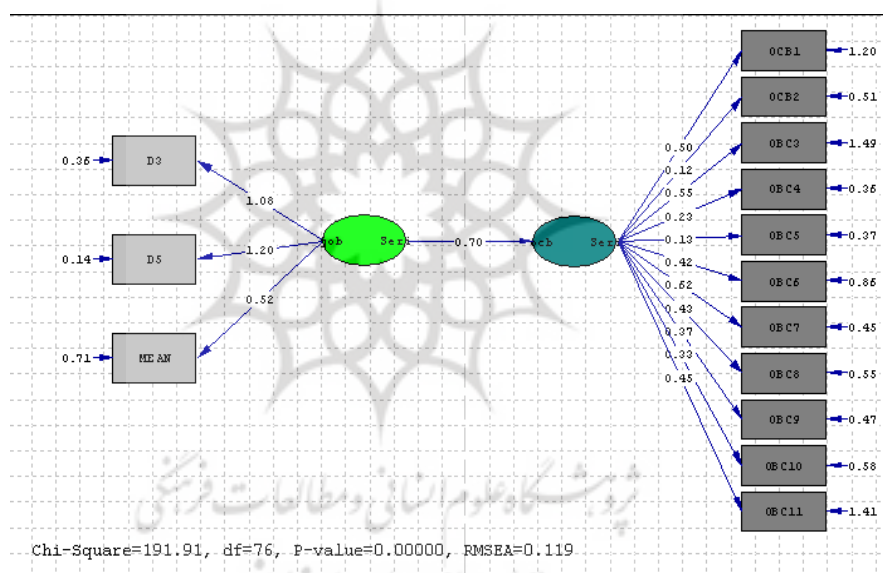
0.36 D3
0.14 D5
0.71 MEAN
1.08
1.20
0.52
Job Seri
0.70
ocb Seri
OCB1 1.20
OCB2 0.51
OBC3 1.49
OBC4 0.36
OBC5 0.37
OBC6 0.86
OBC7 0.45
OBC8 0.55
OBC9 0.47
OBC10 0.58
OBC11 1.41
0.50
0.12
0.55
0.23
0.13
0.42
0.62
0.43
0.37
0.33
0.45
پژوهشگاه علوم انسانی و مطالعات فرهنگی
Chi-Square=191.91, df=76, P-value=0.00000, RMSEA=0.119